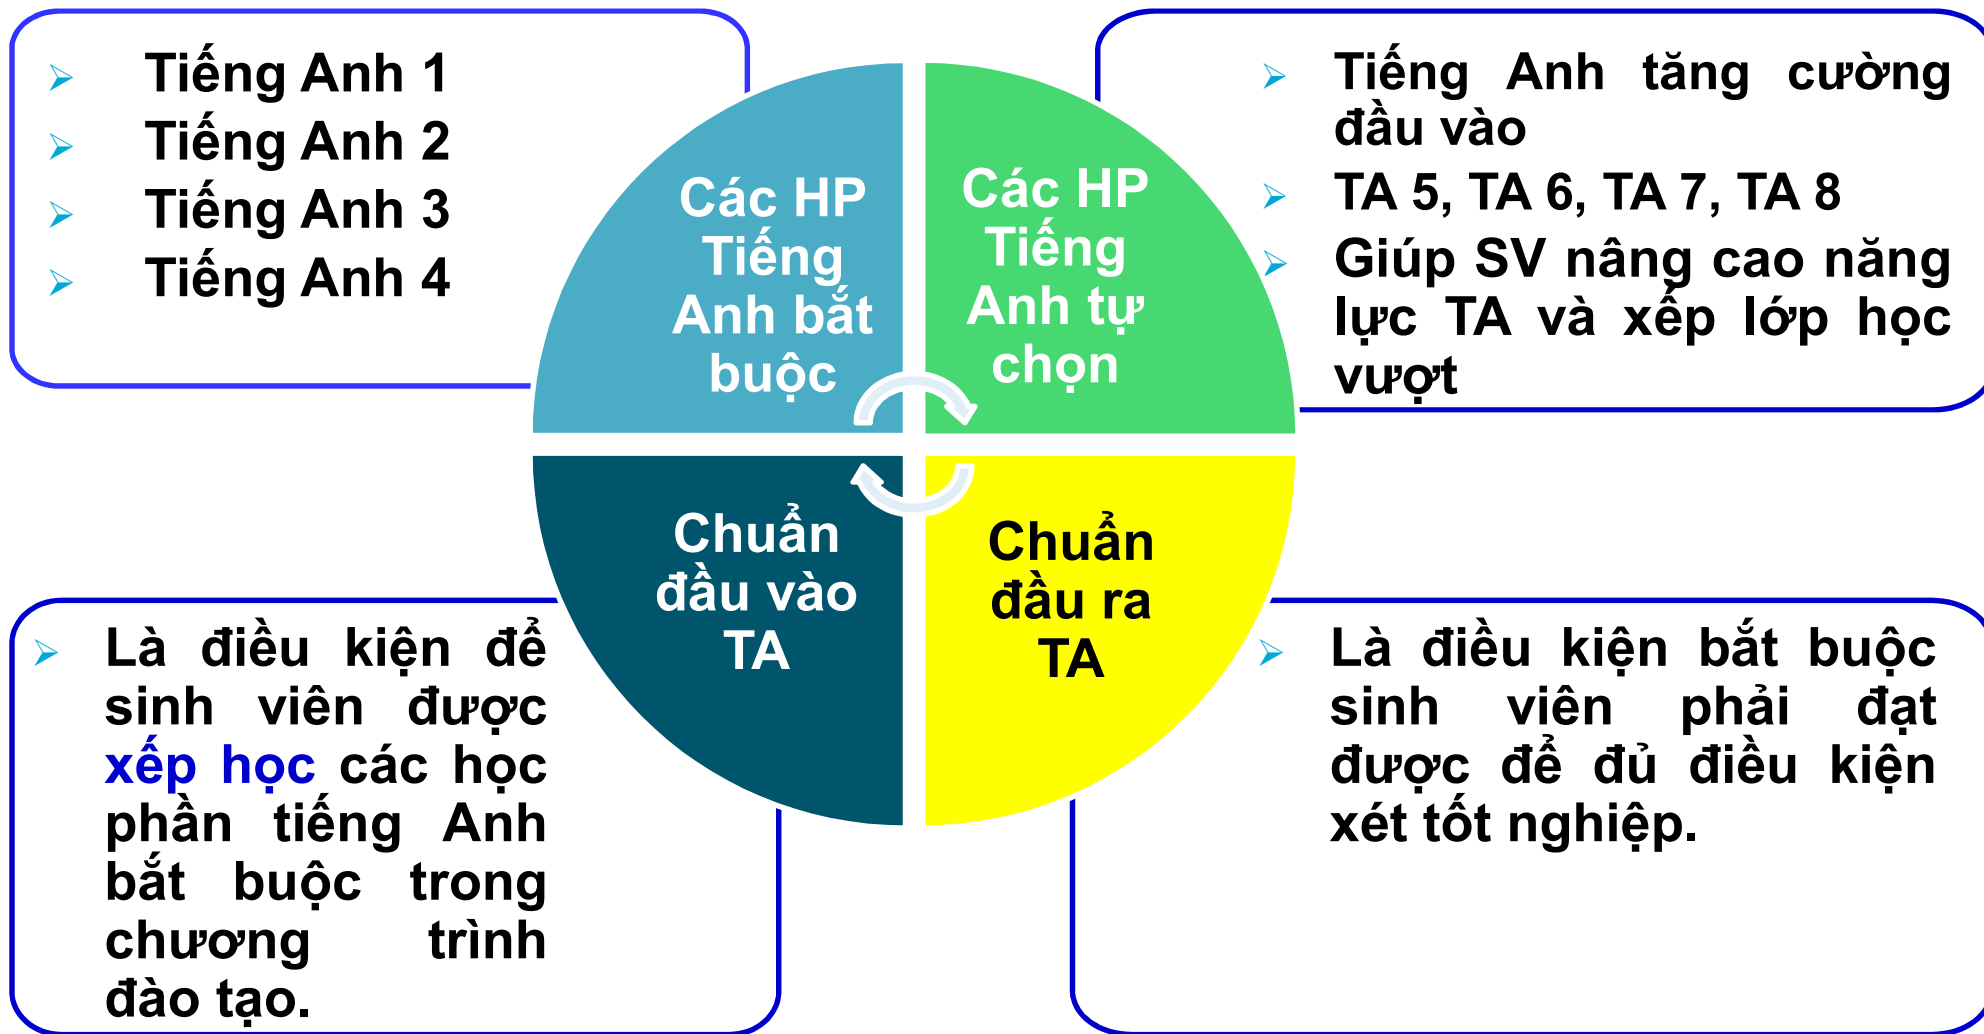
- Tiếng Anh 1
- Tiếng Anh 2
- Tiếng Anh 3
- Tiếng Anh 4

Các HP Tiếng Anh bắt buộc

Các HP Tiếng Anh tự chọn

- Tiếng Anh tăng cường đầu vào
- TA 5, TA 6, TA 7, TA 8
- Giúp SV nâng cao năng lực TA và xếp lớp học vượt

Chuẩn đầu vào TA

Chuẩn đầu ra TA

- Là điều kiện để sinh viên được xếp học các học phần tiếng Anh bắt buộc trong chương trình đào tạo.

- Là điều kiện bắt buộc sinh viên phải đạt được để đủ điều kiện xét tốt nghiệp.